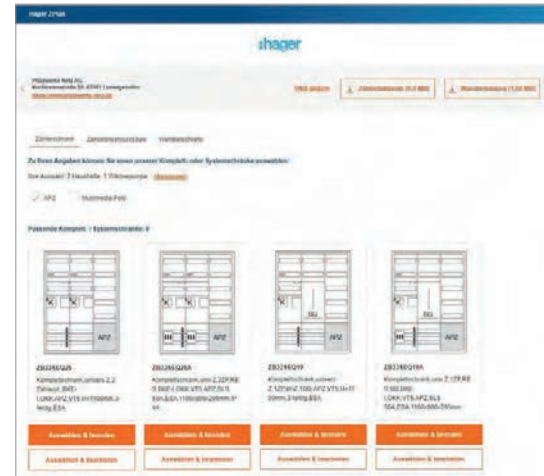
hager Zplan

:hager

Zählerschrank Zählerschrankzubehör Verteilerschränke

Zu Ihren Angaben können Sie einen passenden Komplett- oder Systemschrank auswählen:

APZ Multimedia-Feld

Passende Komplett- / Systemschränke: 4

APZ

APZ

SLS

SLS

ZB33SQ25

ZB32SQ26A

ZB33SEQ19

ZB33SEQ19A

Auswählen & bearbeiten

Auswählen & bearbeiten

Auswählen & bearbeiten

Auswählen & bearbeiten

Auswählen & bearbeiten

Auswählen & bearbeiten

Auswählen & bearbeiten

Auswählen & bearbeiten